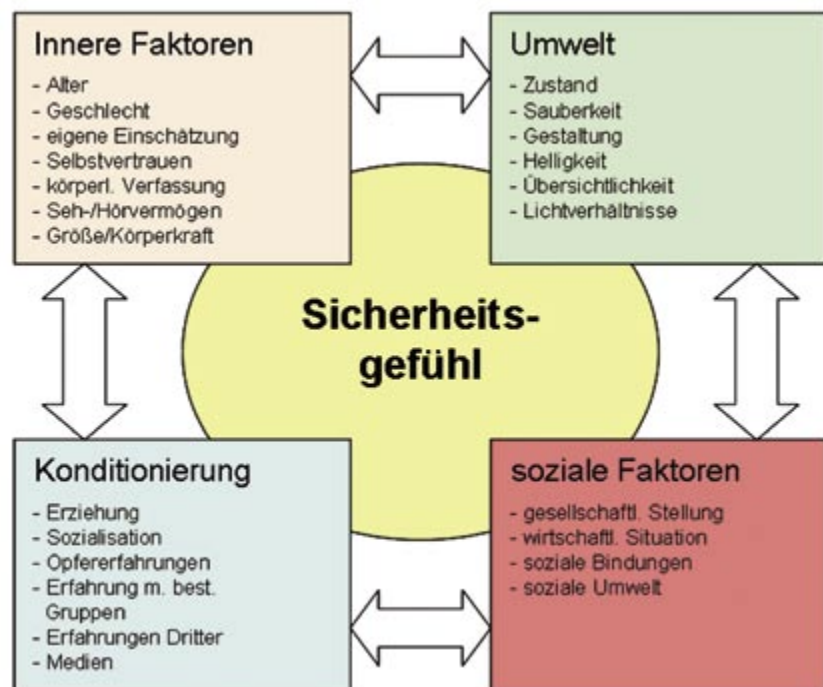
Innere Faktoren
- Alter
- Geschlecht
- eigene Einschätzung
- Selbstvertrauen
- körperl. Verfassung
- Seh-/Hörvermögen
- Größe/Körperkraft

Umwelt
- Zustand
- Sauberkeit
- Gestaltung
- Helligkeit
- Übersichtlichkeit
- Lichtverhältnisse

Sicherheitsgefühl

Konditionierung
- Erziehung
- Sozialisation
- Opfererfahrungen
- Erfahrung m. best. Gruppen
- Erfahrungen Dritter
- Medien

soziale Faktoren
- gesellschaftl. Stellung
- wirtschaftl. Situation
- soziale Bindungen
- soziale Umwelt